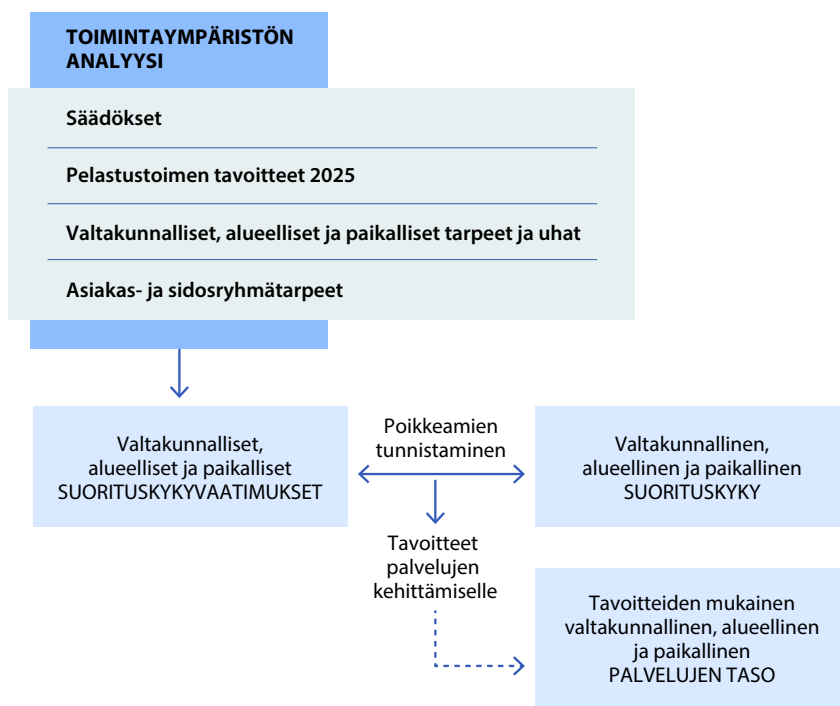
TOIMINTAYMPÄRISTÖN ANALYYSI

Säädökset

Pelastustoimen tavoitteet 2025

Valtakunnalliset, alueelliset ja paikalliset tarpeet ja uhat

Asiakas- ja sidosryhmätarpeet

Valtakunnalliset, alueelliset ja paikalliset SUORITUSKYKYVAATIMUKSET

Poikkeamien tunnistaminen

Valtakunnallinen, alueellinen ja paikallinen SUORITUSKYKY

Tavoitteet palvelujen kehittämiselle

Tavoitteiden mukainen valtakunnallinen, alueellinen ja paikallinen PALVELUJEN TASO